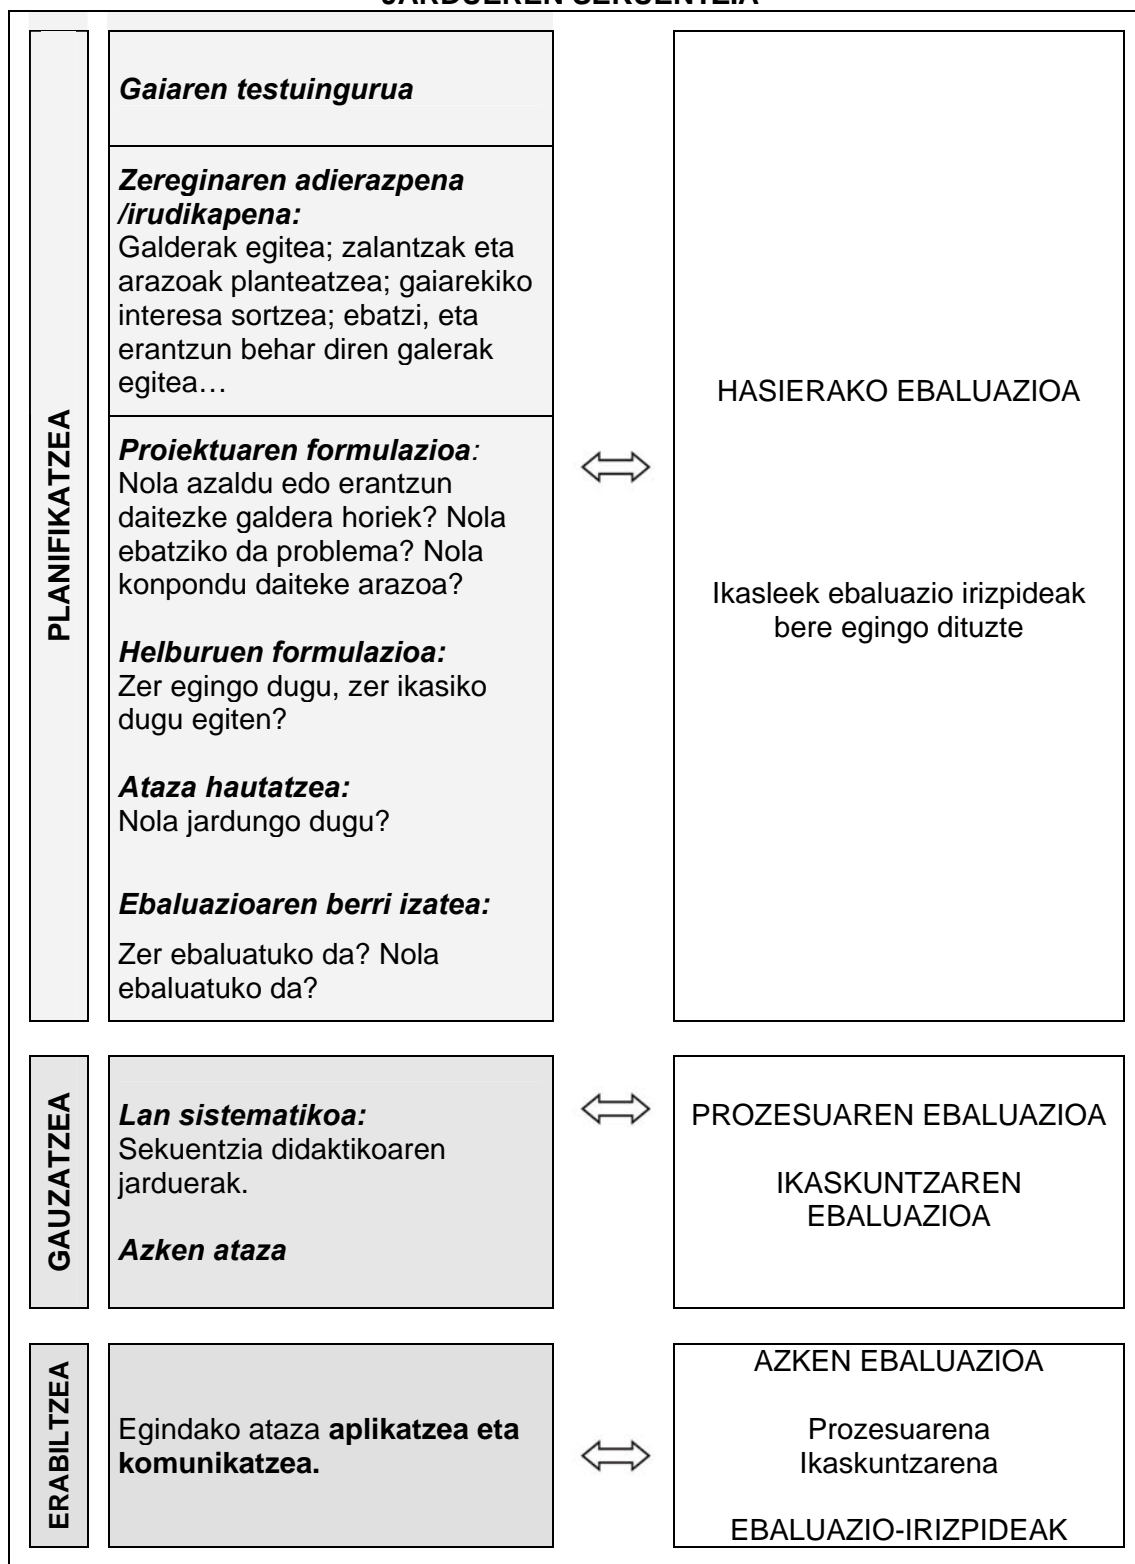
JARDUEREN SEKUENTZIA

PLANIFIKATZEA

Gaiaren testuingurua

Zereginaren adierazpena /irudikapena:
Galderak egitea; zalantzak eta arazoak planteatzea; gaiarekiko interesa sortzea; ebatzi, eta erantzun behar diren galerak egitea…

Proiektuaren formulazioa:
Nola azaldu edo erantzun daitezke galdera horiek? Nola ebatziko da problema? Nola konpondu daiteke arazoa?

Helburuen formulazioa:
Zer egingo dugu, zer ikasiko dugu egiten?

Ataza hautatzea:
Nola jardungo dugu?

Ebaluazioaren berri izatea:

Zer ebaluatuko da? Nola ebaluatuko da?

$\Longleftrightarrow$

HASIERAKO EBALUAZIOA

Ikasleek ebaluazio irizpideak bere egingo dituzte

GAUZATZEA

Lan sistematikoa:
Sekuentzia didaktikoaren jarduerak.

Azken ataza

$\Longleftrightarrow$

PROZESUAREN EBALUAZIOA

IKASKUNTZAREN EBALUAZIOA

ERABILTZEA

Egindako ataza **aplikatzea eta komunikatzea.**

$\Longleftrightarrow$

AZKEN EBALUAZIOA

Prozesuarena
Ikaskuntzarena

EBALUAZIO-IRIZPIDEAK